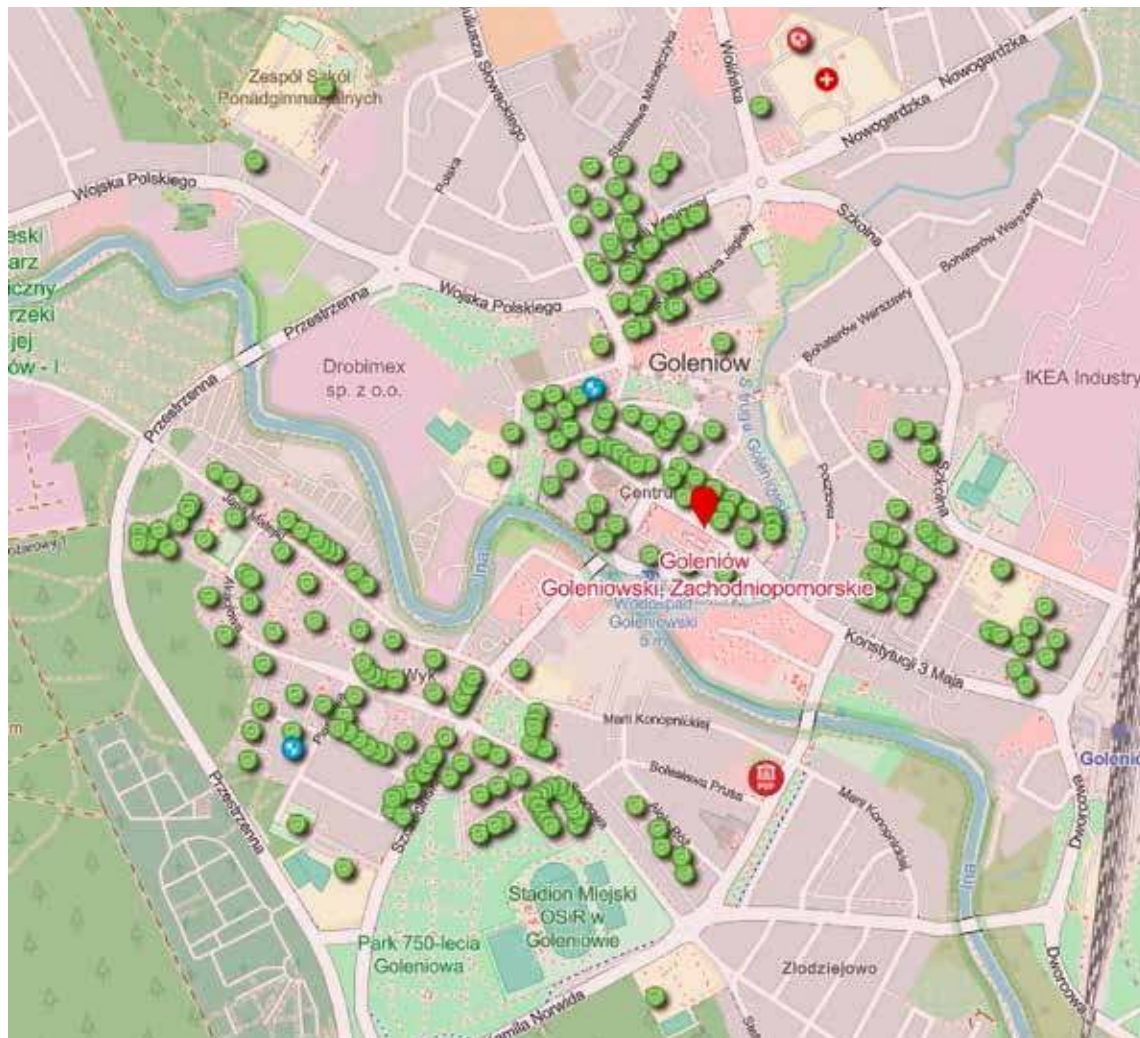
Zespół Szkół Ponadgimnazjalnych
Juliusza Słowackiego
Stanisława Mickiewicza
Wolińska
Nowogardzka
Nowogardzka
Wojska Polskiego
Polna
Szkolna
Bohaterów Warszawy
Bohaterów Warszawy
ieski
arz
iczny
rzeki
ej
ów - I
Przestrzenna
Przestrzenna
Wojska Polskiego
Drobimex sp. z o.o.
Goleniów
Bohaterów Warszawy
IKEA Industry
Przestrzenna
Centrum
Szkolna
Goleniów
Goleniowski, Zachodniopomorskie
Wodospad Goleniowski
5 m
Ina
Konstytucji 3 Maja
Wyk
Marii Konopnickiej
Bolesława Prusa
Marii Konopnickiej
Przestrzenna
Goleniów
Dworcowa
Stadion Miejski OSiR w Goleniowie
Park 750-lecia Goleniowa
Złodziejowo
Kamila Norwida
Ina
Dworcowa